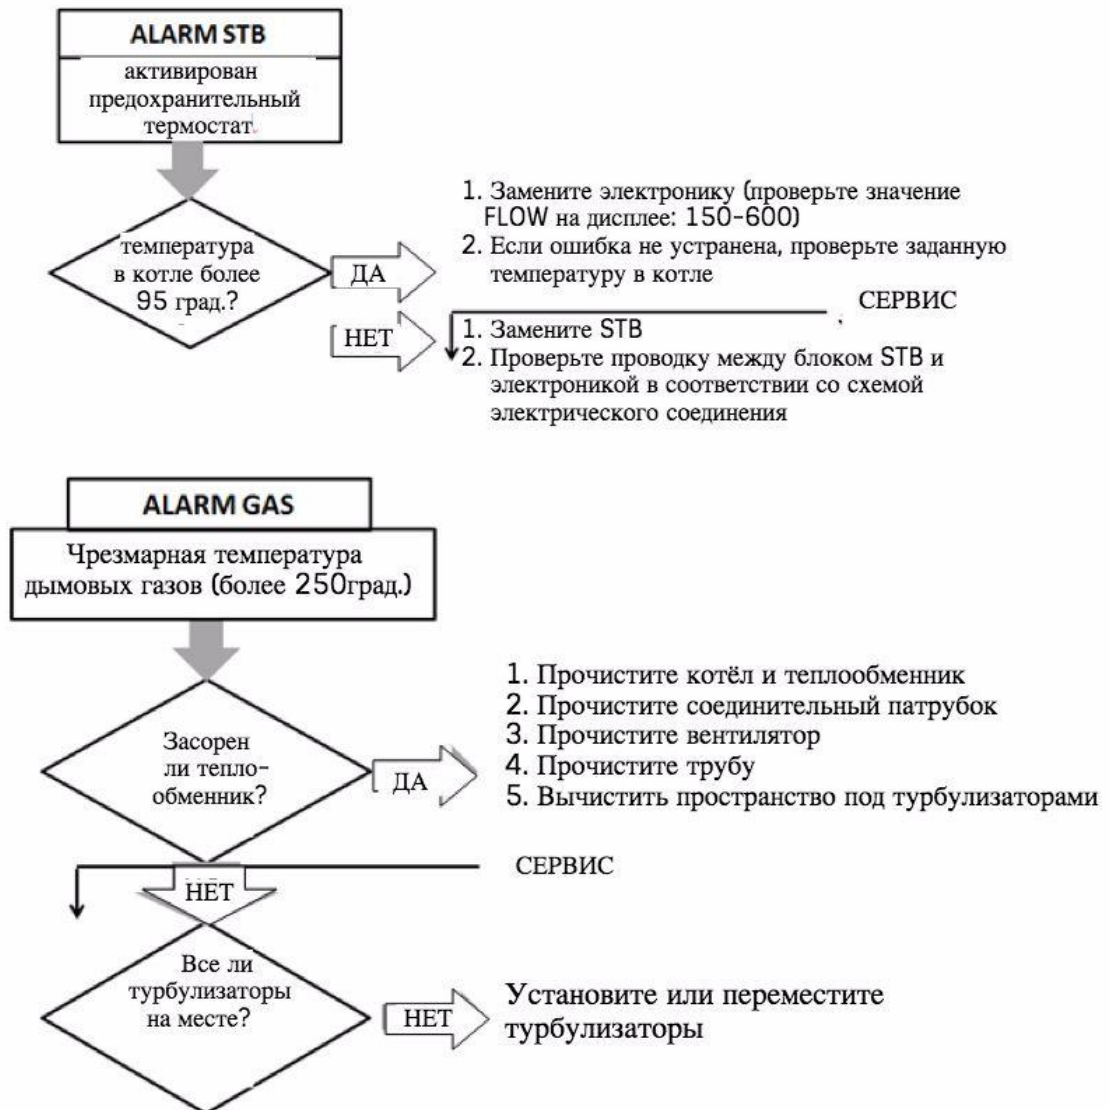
ALARM STB

активирован предохранительный термостат

температура в котле более 95 град.?

ДА

1. Замените электронику (проверьте значение FLOW на дисплее: 150-600)
2. Если ошибка не устранена, проверьте заданную температуру в котле

СЕРВИС

НЕТ

1. Замените STB
2. Проверьте проводку между блоком STB и электроникой в соответствии со схемой электрического соединения

ALARM GAS

Чрезмарная температура дымовых газов (более 250град.)

Засорен ли тепло-обменник?

ДА

1. Прочистите котёл и теплообменник
2. Прочистите соединительный патрубок
3. Прочистите вентилятор
4. Прочистите трубу
5. Вычистить пространство под турбулизаторами

СЕРВИС

НЕТ

Все ли турбулизаторы на месте?

НЕТ

Установите или переместите турбулизаторы